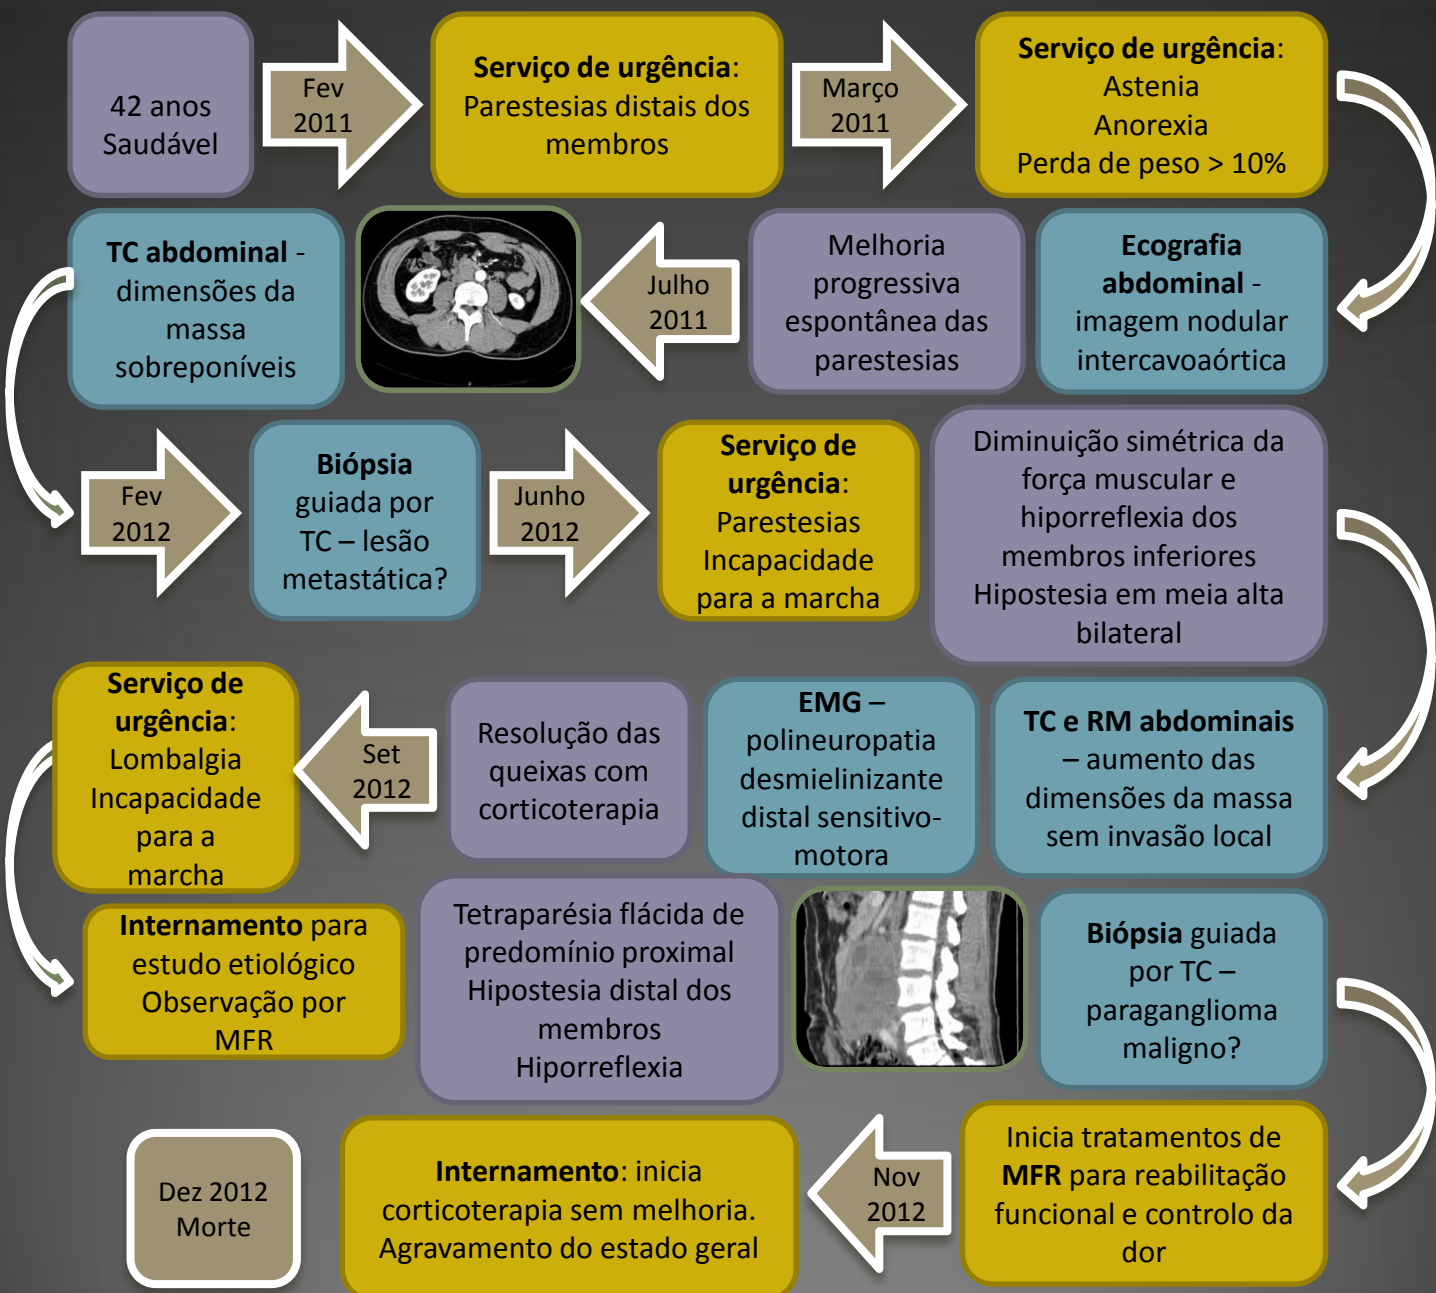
42 anos
Saudável

Fev
2011

**Serviço de urgência**:
Parestesias distais dos membros

Março
2011

**Serviço de urgência**:
Astenia
Anorexia
Perda de peso > 10%

**Ecografia abdominal** - imagem nodular intercavoaórtica

Melhoria progressiva espontânea das parestesias

Julho
2011

**TC abdominal** - dimensões da massa sobreponíveis

Fev
2012

**Biópsia** guiada por TC – lesão metastática?

Junho
2012

**Serviço de urgência**:
Parestesias
Incapacidade para a marcha

Diminuição simétrica da força muscular e hiporreflexia dos membros inferiores
Hipostesia em meia alta bilateral

**TC e RM abdominais** – aumento das dimensões da massa sem invasão local

**EMG** – polineuropatia desmielinizante distal sensitivo-motora

Resolução das queixas com corticoterapia

Set
2012

**Serviço de urgência**:
Lombalgia
Incapacidade para a marcha

**Internamento** para estudo etiológico
Observação por MFR

Tetraparésia flácida de predomínio proximal
Hipostesia distal dos membros
Hiporreflexia

**Biópsia** guiada por TC – paraganglioma maligno?

Inicia tratamentos de **MFR** para reabilitação funcional e controlo da dor

Nov
2012

**Internamento**: inicia corticoterapia sem melhoria. Agravamento do estado geral

Dez 2012
Morte